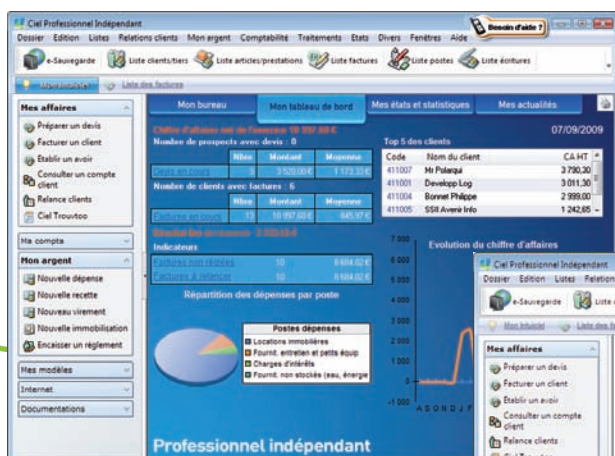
Ciel Professionnel Indépendant

Besoin d'aide ?

Dossier Edition Listes Relations clients Mon argent Comptabilité Traitements Etats Divers Fenêtres Aide

e-Sauvegarde Liste clients/tiers Liste articles/prestations Liste factures Liste postes Liste écritures

Mon Intuiciel Liste des factures

Mes affaires
Préparer un devis
Facturer un client
Établir un avoir
Consulter un compte client
Relance clients
Ciel Trouvtoo

Ma compta

Mon argent
Nouvelle dépense
Nouvelle recette
Nouveau virement
Nouvelle immobilisation
Encaisser un règlement

Mes modèles
Internet
Documentations

Mon bureau | Mon tableau de bord | Mes états et statistiques | Mes actualités

Chiffre d'affaires net de l'exercice 10 897,60 €
07/09/2009

Nombre de prospects avec devis : 0

| | Nbre | Montant | Moyenne |
|---|---|---|---|
| Devis en cours | 3 | 3 520,00 € | 1 173,33 € |

Nombre de clients avec factures : 6

| | Nbre | Montant | Moyenne |
|---|---|---|---|
| Factures en cours | 13 | 10 997,60 € | 845,97 € |

Résultat des dépenses : 2 233,13 €

Indicateurs

| | | | |
|---|---|---|---|
| Factures non réglées | 10 | | 8 604,02 € |
| Factures à relancer | 10 | | 8 604,02 € |

Top 5 des clients

| Code | Nom du client | CA HT |
|---|---|---|
| 411007 | Mr Polarqui | 3 790,30 |
| 411001 | Developp Log | 3 011,30 |
| 411004 | Bonnet Philippe | 2 999,00 |
| 411005 | SSII Avenir Info | 1 242,65 |

Répartition des dépenses par poste

Postes dépenses
Locations immobilières
Fournit. entretien et petits équip
Charges d'intérêts
Fournit. non stockés (eau, énergie

Evolution du chiffre d'affaires
7 000
6 000
5 000
4 000
3 000
2 000
1 000
0
-1 000
A S O N D J F

Professionnel indépendant

Ciel Professionnel Indépendant
Dossier Edition Listes Relation
e-Sauvegarde Liste
Mon Intuiciel Liste des fa
Mes affaires
Préparer un devis
Facturer un client
Établir un avoir
Consulter un compte client
Relance clients